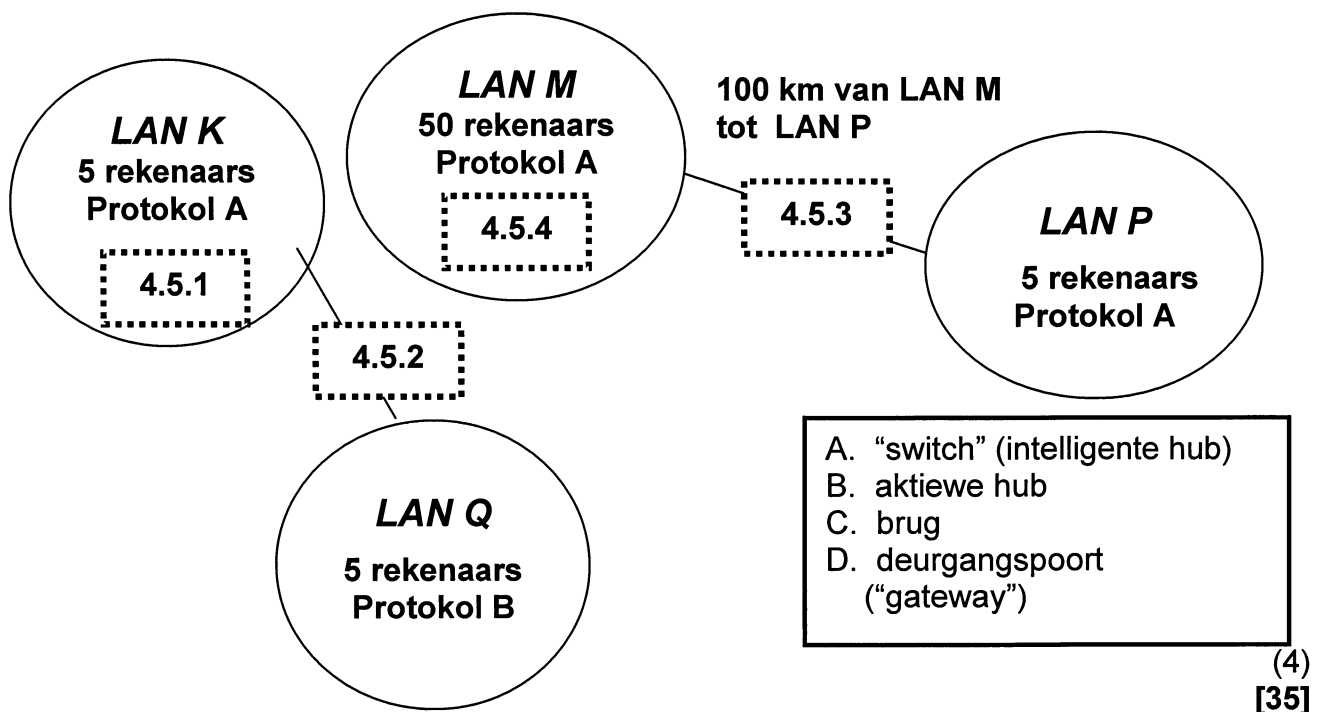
LAN K
5 rekenaars
Protokol A
4.5.1

LAN M
50 rekenaars
Protokol A
4.5.4

100 km van LAN M tot LAN P

4.5.3

LAN P
5 rekenaars
Protokol A

4.5.2

LAN Q
5 rekenaars
Protokol B

A. "switch" (intelligente hub)
B. aktiewe hub
C. brug
D. deurgangspoort ("gateway")

(4)
[35]